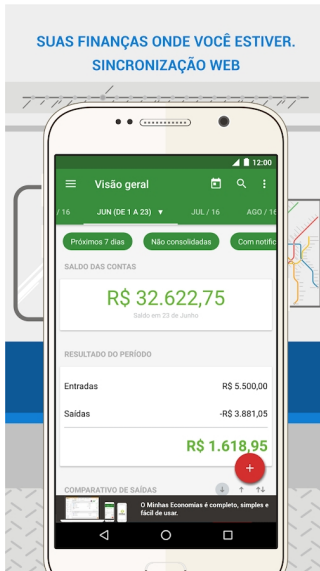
SUAS FINANÇAS ONDE VOCÊ ESTIVER.
SINCRONIZAÇÃO WEB

12:00

Visão geral

/ 16 JUN (DE 1 A 23) ▼ JUL / 16 AGO / 16

Próximos 7 dias Não consolidadas Com notific

SALDO DAS CONTAS

R$ 32.622,75

Saldo em 23 de Junho

RESULTADO DO PERÍODO

Entradas R$ 5.500,00

Saídas -R$ 3.881,05

R$ 1.618,95

COMPARATIVO DE SAÍDAS

O Minhas Economias é completo, simples e fácil de usar.